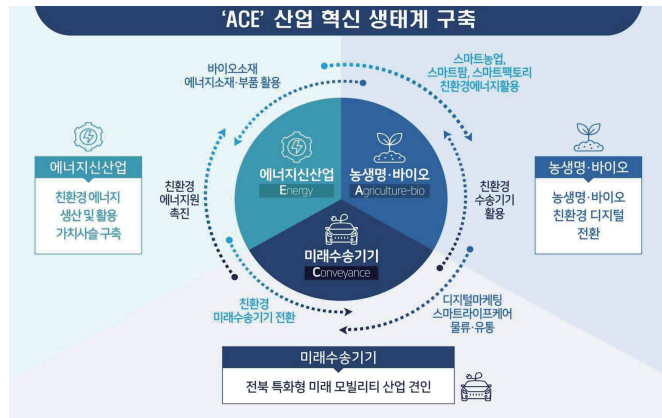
'ACE' 산업 혁신 생태계 구축

바이오소재
에너지소재·부품 활용

스마트농업,
스마트팜, 스마트팩토리
친환경에너지활용

에너지신산업

친환경 에너지
생산 및 활용
가치사슬 구축

친환경
에너지원
촉진

에너지신산업
Energy

농생명·바이오
Agriculture-bio

미래수송기기
Conveyance

친환경
수송기기
활용

농생명·바이오

농생명·바이오
친환경 디지털
전환

친환경
미래수송기기 전환

디지털마케팅
스마트라이프케어
물류·유통

미래수송기기

전북 특화형 미래 모빌리티 산업 견인